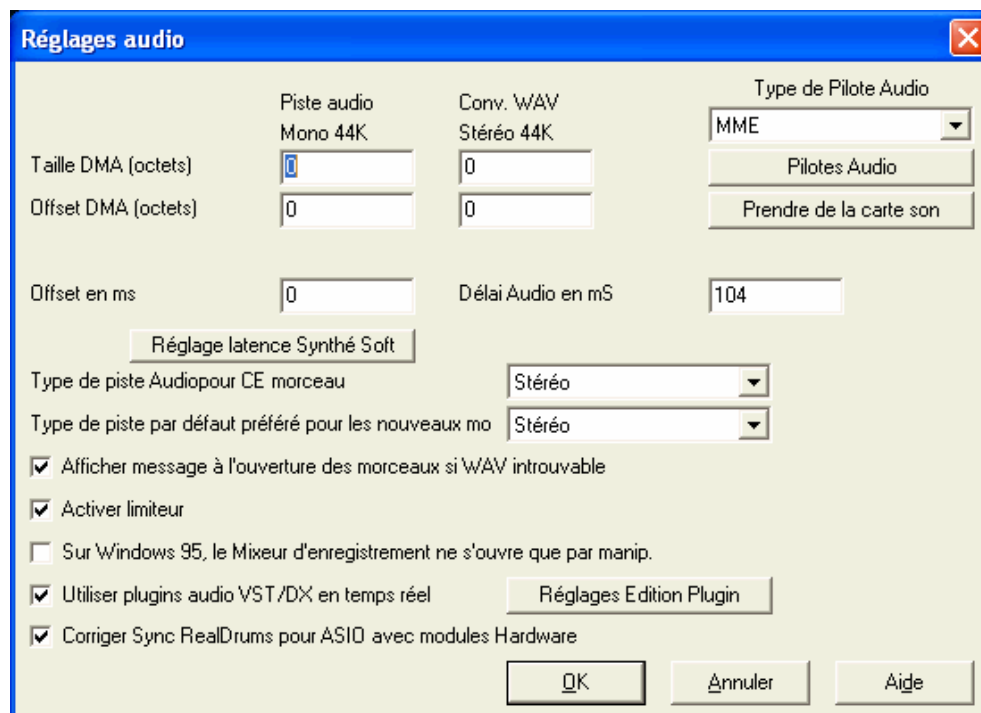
Réglages audio

Piste audio
Mono 44K

Conv. WAV
Stéréo 44K

Type de Pilote Audio

MME

Taille DMA (octets) 0 0

Pilotes Audio

Offset DMA (octets) 0 0

Prendre de la carte son

Offset en ms 0

Délai Audio en mS 104

Réglage latence Synthé Soft

Type de piste Audiopour CE morceau Stéréo

Type de piste par défaut préféré pour les nouveaux mo Stéréo

Afficher message à l'ouverture des morceaux si WAV introuvable

Activer limiteur

Sur Windows 95, le Mixeur d'enregistrement ne s'ouvre que par manip.

Utiliser plugins audio VST/DX en temps réel

Réglages Edition Plugin

Corriger Sync RealDrums pour ASIO avec modules Hardware

OK

Annuler

Aide